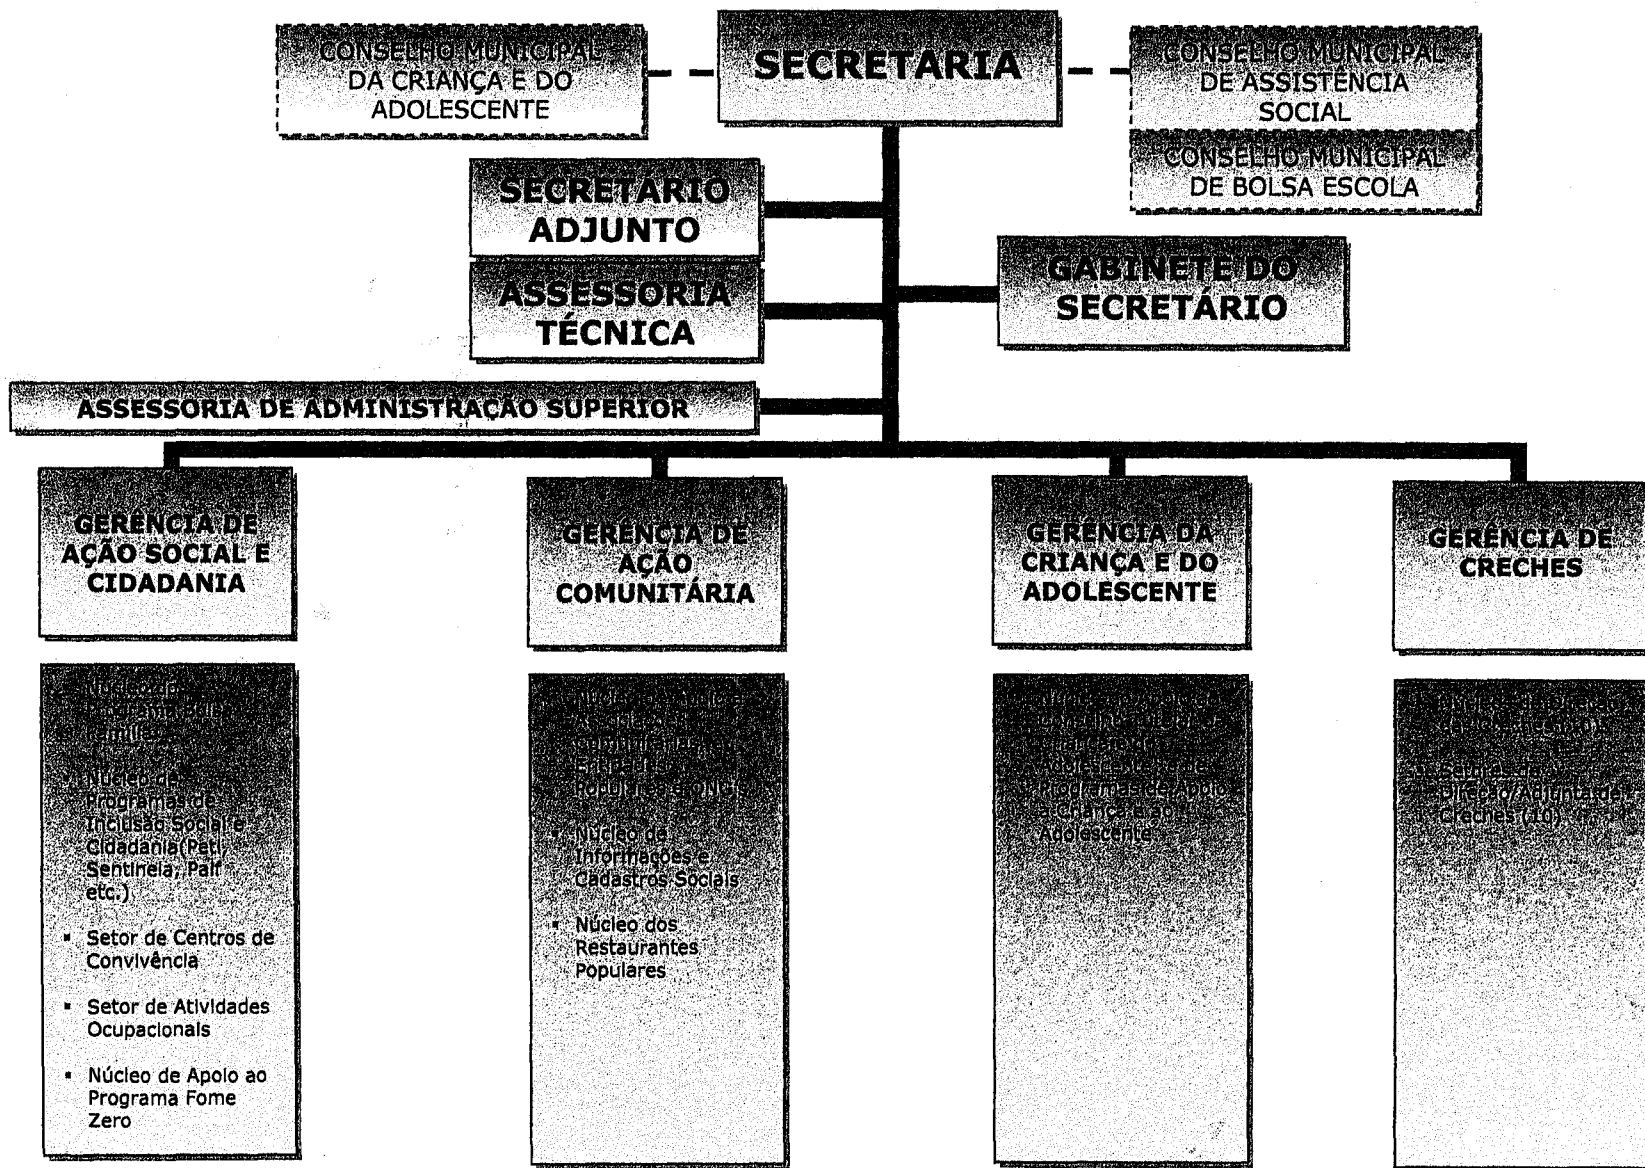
CONSELHO MUNICIPAL DA CRIANÇA E DO ADOLESCENTE

SECRETARIA

CONSELHO MUNICIPAL DE ASSISTÊNCIA SOCIAL

CONSELHO MUNICIPAL DE BOLSA ESCOLA

SECRETÁRIO ADJUNTO

ASSESSORIA TÉCNICA

GABINETE DO SECRETÁRIO

ASSESSORIA DE ADMINISTRAÇÃO SUPERIOR

GERÊNCIA DE AÇÃO SOCIAL E CIDADANIA

GERÊNCIA DE AÇÃO COMUNITÁRIA

GERÊNCIA DA CRIANÇA E DO ADOLESCENTE

GERÊNCIA DE CRECHES

Núcleo do Programa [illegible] Família

Núcleo de Programas de Inclusão Social e Cidadania(Peti, Sentinela, Paif etc.)

Setor de Centros de Convivência

Setor de Atividades Ocupacionais

Núcleo de Apoio ao Programa Fome Zero

Núcleo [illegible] Associações Comunitárias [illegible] Entidades Populares e ONGs

Núcleo de Informações e Cadastros Sociais

Núcleo dos Restaurantes Populares

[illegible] Criança e do Adolescente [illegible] Programas de Apoio à Criança e ao Adolescente

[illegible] (10)

Setores da Direção Adjunta de Creches (10)